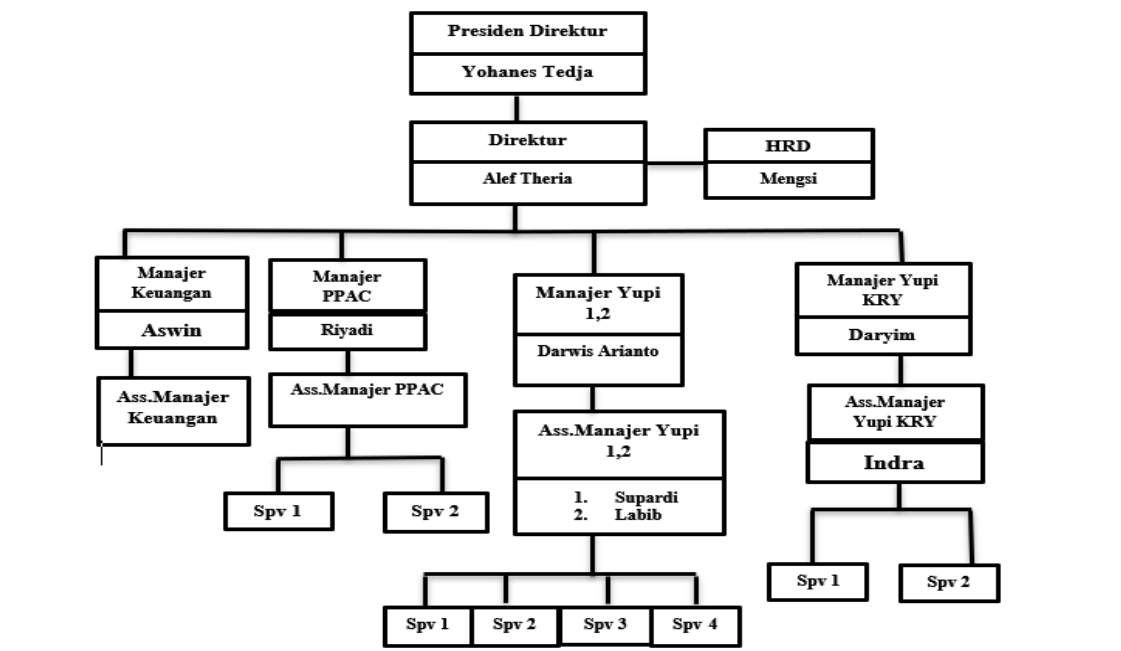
Presiden Direktur

Yohanes Tedja

Direktur

Alef Theria

HRD

Mengsi

Manajer Keuangan

Aswin

Ass.Manajer Keuangan

Manajer PPAC

Riyadi

Ass.Manajer PPAC

Spv 1

Spv 2

Manajer Yupi 1,2

Darwis Arianto

Ass.Manajer Yupi 1,2

1. Supardi
2. Labib

Spv 1

Spv 2

Spv 3

Spv 4

Manajer Yupi KRY

Daryim

Ass.Manajer Yupi KRY

Indra

Spv 1

Spv 2